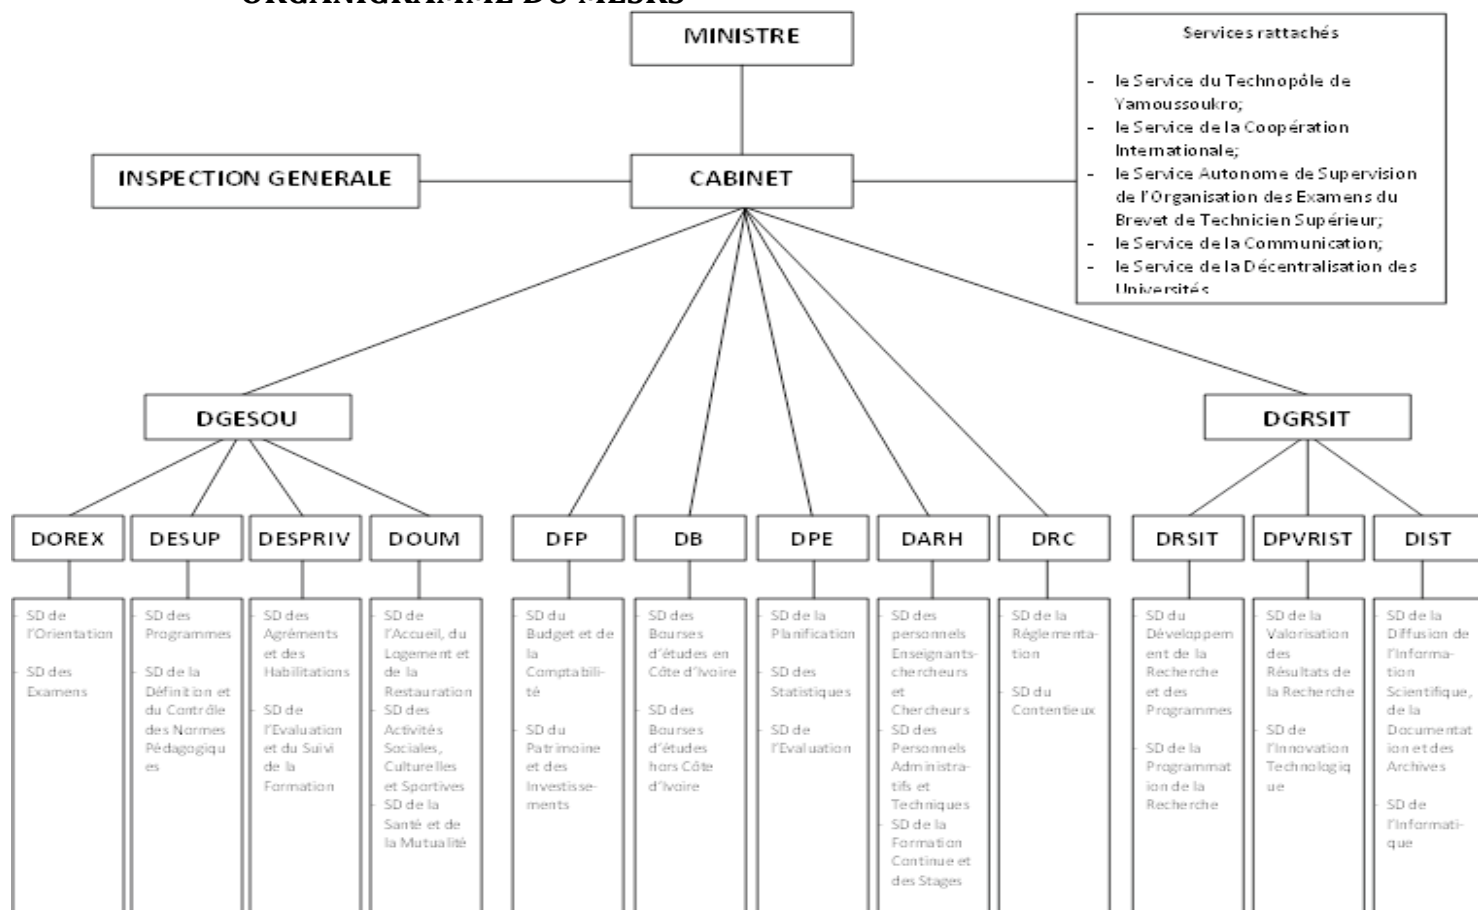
ORGANIGRAMME DU MESRS

MINISTRE

Services rattachés

- le Service du Technopôle de Yamoussoukro;
- le Service de la Coopération Internationale;
- le Service Autonome de Supervision de l'Organisation des Examens du Brevet de Technicien Supérieur;
- le Service de la Communication;
- le Service de la Décentralisation des Universités

INSPECTION GENERALE

CABINET

DGESOU

DGRSIT

DOREX

SD de l'Orientation

SD des Examens

DESUP

SD des Programmes

SD de la Définition et du Contrôle des Normes Pédagogiques

DESPRIV

SD des Agréments et des Habilitations

SD de l'Evaluation et du Suivi de la Formation

DOUM

SD de l'Accueil, du Logement et de la Restauration

SD des Activités Sociales, Culturelles et Sportives

SD de la Santé et de la Mutualité

DFP

SD du Budget et de la Comptabilité

SD du Patrimoine et des Investissements

DB

SD des Bourses d'études en Côte d'Ivoire

SD des Bourses d'études hors Côte d'Ivoire

DPE

SD de la Planification

SD des Statistiques

SD de l'Evaluation

DARH

SD des personnels Enseignants-chercheurs et Chercheurs

SD des Personnels Administratifs et Techniques

SD de la Formation Continue et des Stages

DRC

SD de la Réglementation

SD du Contentieux

DRSIT

SD du Développement de la Recherche et des Programmes

SD de la Programmation de la Recherche

DPVRIST

SD de la Valorisation des Résultats de la Recherche

SD de l'Innovation Technologique

DIST

SD de la Diffusion de l'Information Scientifique, de la Documentation et des Archives

SD de l'Informatique